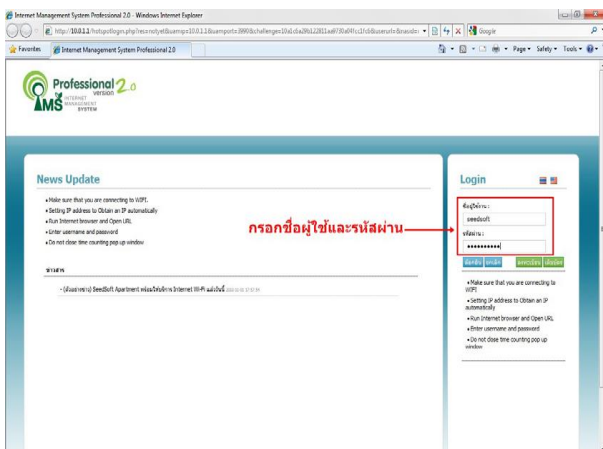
Internet Management System Professional 2.0 - Windows Internet Explorer

http://10.0.1.1/hotspotlogin.php?res=notyet&uamip=10.0.1.1&uamport=3990&challenge=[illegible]

Google

Favorites | Internet Management System Professional 2.0

Page ▾ Safety ▾ Tools ▾

Professional 2.0 version
IMS INTERNET MANAGEMENT SYSTEM

News Update

• Make sure that you are connecting to WIFI.
• Setting IP address to Obtain an IP automatically
• Run Internet browser and Open URL
• Enter username and password
• Do not close time counting pop up window

ข่าวสาร

- (ส่วนลายงาน) SeedSoft Apartment พร้อมให้บริการ Internet Wi-Fi แล้ววันนี้ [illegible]

กรอกชื่อผู้ใช้และรหัสผ่าน

Login

ชื่อผู้ใช้งาน :
seedsoft
รหัสผ่าน :
••••••••••

เข้าระบบ | ยกเลิก | ลงทะเบียน | เติมเงิน

• Make sure that you are connecting to WIFI.
• Setting IP address to Obtain an IP automatically
• Run Internet browser and Open URL
• Enter username and password
• Do not close time counting pop up window